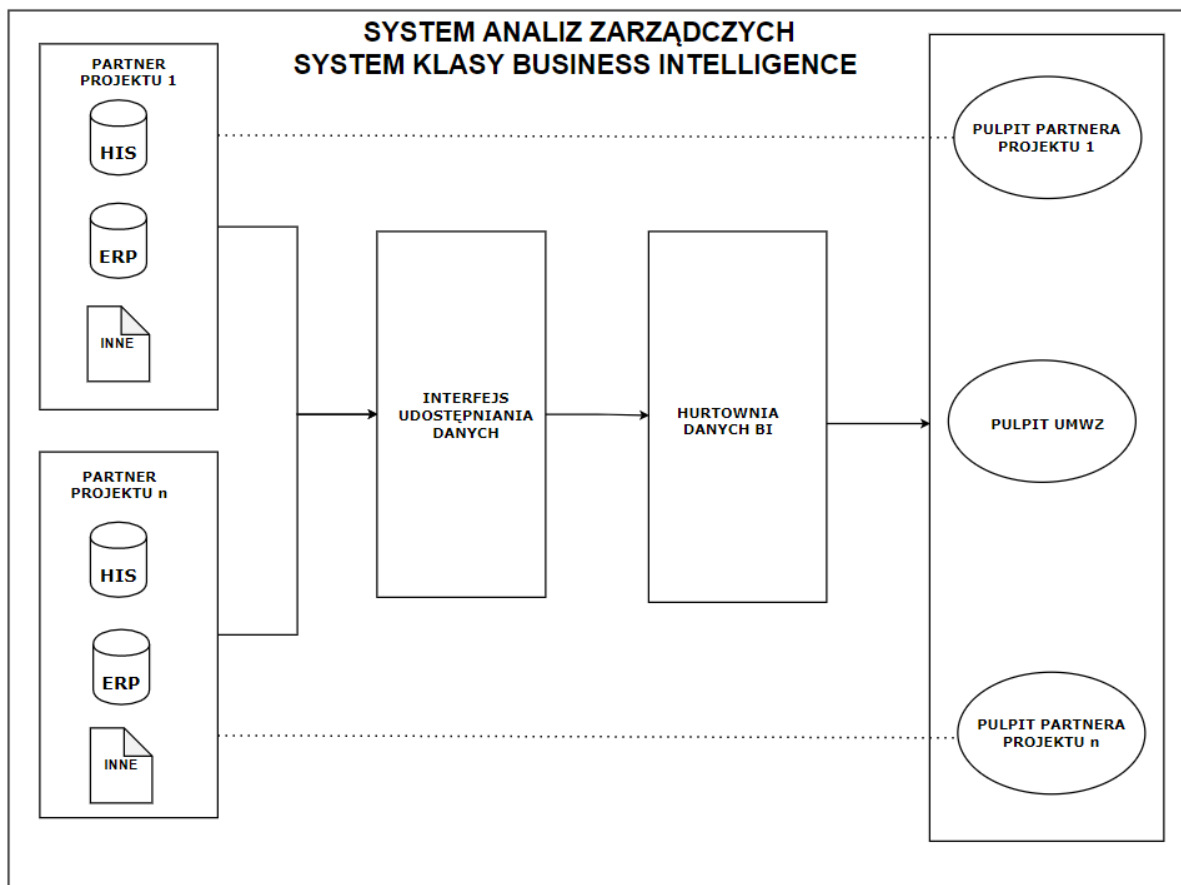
SYSTEM ANALIZ ZARZĄDCZYCH
SYSTEM KLASY BUSINESS INTELLIGENCE

PARTNER PROJEKTU 1

HIS

ERP

INNE

PARTNER PROJEKTU n

HIS

ERP

INNE

INTERFEJS UDOSTĘPNIANIA DANYCH

HURTOWNIA DANYCH BI

PULPIT PARTNERA PROJEKTU 1

PULPIT UMWZ

PULPIT PARTNERA PROJEKTU n